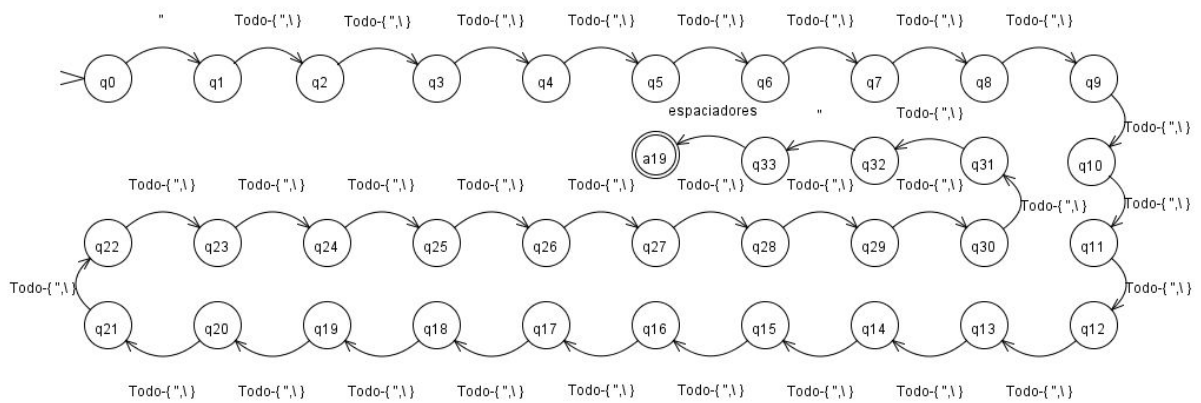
" Todo-{ ",\ } Todo-{ ",\ } Todo-{ ",\ } Todo-{ ",\ } Todo-{ ",\ } Todo-{ ",\ } Todo-{ ",\ } Todo-{ ",\ }

q0 q1 q2 q3 q4 q5 q6 q7 q8 q9

espaciadores " Todo-{ ",\ }

Todo-{ ",\ }

a19 q33 q32 q31 q10

Todo-{ ",\ } Todo-{ ",\ } Todo-{ ",\ } Todo-{ ",\ } Todo-{ ",\ } Todo-{ ",\ } Todo-{ ",\ } Todo-{ ",\ }

Todo-{ ",\ } Todo-{ ",\ }

q22 q23 q24 q25 q26 q27 q28 q29 q30 q11

Todo-{ ",\ } Todo-{ ",\ }

q21 q20 q19 q18 q17 q16 q15 q14 q13 q12

Todo-{ ",\ } Todo-{ ",\ } Todo-{ ",\ } Todo-{ ",\ } Todo-{ ",\ } Todo-{ ",\ } Todo-{ ",\ } Todo-{ ",\ } Todo-{ ",\ }